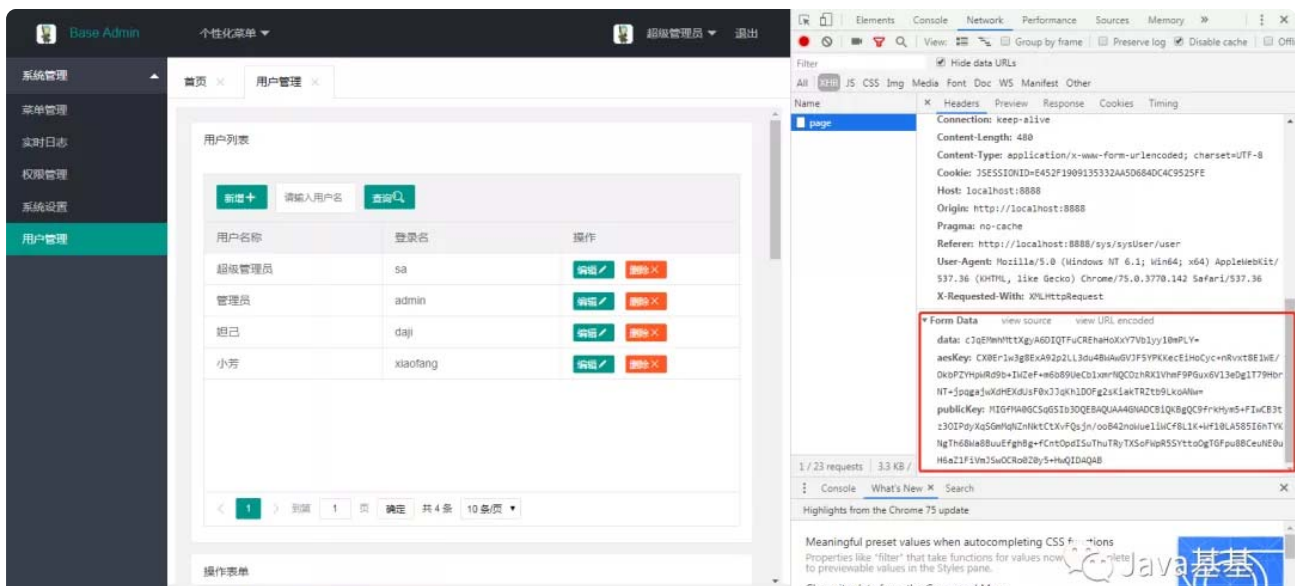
Base Admin
个性化菜单 ▾
超级管理员 ▾
退出

系统管理
菜单管理
实时日志
权限管理
系统设置
用户管理

首页 ×
用户管理 ×

用户列表

新增 +
请输入用户名
查询

| 用户名称 | 登录名 | 操作 |
|---|---|---|
| 超级管理员 | sa | 编辑 删除 × |
| 管理员 | admin | 编辑 删除 × |
| 妲己 | daji | 编辑 删除 × |
| 小芳 | xiaofang | 编辑 删除 × |

< 1 > 到第 1 页 确定 共 4 条 10 条/页 ▾

操作表单

Elements Console Network Performance Sources Memory »
View: Group by frame Preserve log Disable cache Offl
Filter Hide data URLs
All XHR JS CSS Img Media Font Doc WS Manifest Other
Name
page
× Headers Preview Response Cookies Timing
Connection: keep-alive
Content-Length: 480
Content-Type: application/x-www-form-urlencoded; charset=UTF-8
Cookie: JSESSIONID=E452F1909135332AA5D684DC4C9525FE
Host: localhost:8888
Origin: http://localhost:8888
Pragma: no-cache
Referer: http://localhost:8888/sys/sysUser/user
User-Agent: Mozilla/5.0 (Windows NT 6.1; Win64; x64) AppleWebKit/537.36 (KHTML, like Gecko) Chrome/75.0.3770.142 Safari/537.36
X-Requested-With: XMLHttpRequest
▾Form Data view source view URL encoded
data: cJqEMmhMttXgyA6DIQTFuCREhaHoXxY7Vb1yy10mPLY=
aesKey: CX0Er1w3g8ExA92p2LL3du4BwAwGVJF5YPKKecEiHoCyc+nRvxt8E1WE/OkbPZYHpWRd9b+IWZeF+m6b89UeCb1xmrNQCOzhRX1VhmF9PGux6V13eDg1T79HbrNT+jpqgajwXdHEXdUsF0xJJqKh1DOFg2sKiakTRZtb9LkoANw=
publicKey: MIGfMA0GCSqGSIb3DQEBAQUAA4GNADCBiQKBgQC9frkHym5+FIwCB3tz3OIPdyXqSGmMqNZnNktCtXvFQsjn/ooB42noWue1iWCf8L1K+Wf10LA585I6hTYKNgTh68Wa8BuuEfgh8g+fCntOpdISuThuTRyTXSoFWpR5SYttoOgTGFpu8BCeuNE0uH6aZ1FiVmJSwOCRoBZ0y5+HwQIDAQAB
1 / 23 requests | 3.3 KB /
Console What's New × Search
Highlights from the Chrome 75 update
Meaningful preset values when autocompleting CSS functions
Properties like "filter" that take functions for values now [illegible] to previewable values in the Styles pane.
Java基基